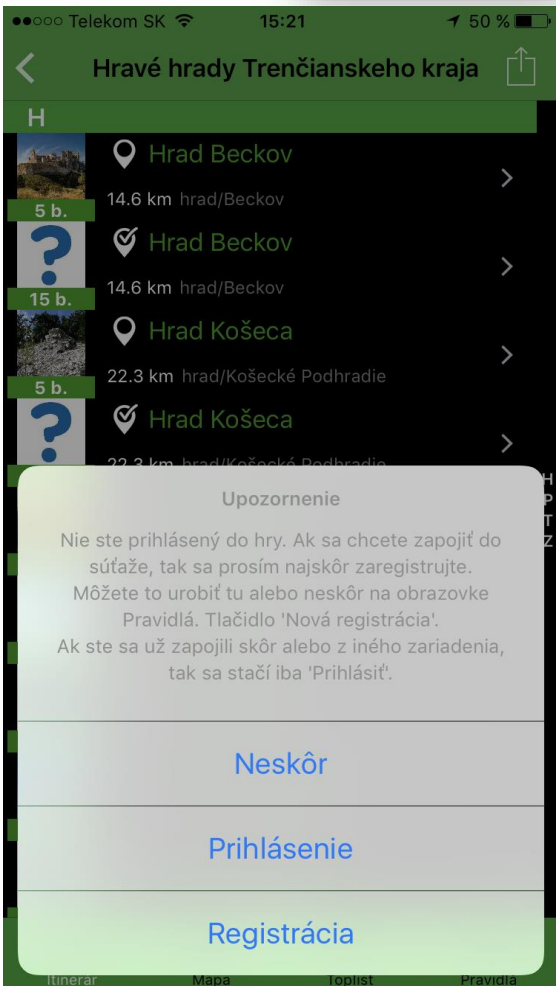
●●○○○ Telekom SK 15:21 50 %

Hravé hrady Trenčianskeho kraja

H

Hrad Beckov
5 b.
14.6 km hrad/Beckov

Hrad Beckov
15 b.
14.6 km hrad/Beckov

Hrad Košeca
5 b.
22.3 km hrad/Košecké Podhradie

Hrad Košeca
22.3 km hrad/Košecké Podhradie

H
P
T
Z

Upozornenie

Nie ste prihlásený do hry. Ak sa chcete zapojiť do súťaže, tak sa prosím najskôr zaregistrujte. Môžete to urobiť tu alebo neskôr na obrazovke Pravidlá. Tlačidlo 'Nová registrácia'. Ak ste sa už zapojili skôr alebo z iného zariadenia, tak sa stačí iba 'Prihlásiť'.

Neskôr

Prihlásenie

Registrácia

Itinerár Mapa Toplist Pravidlá